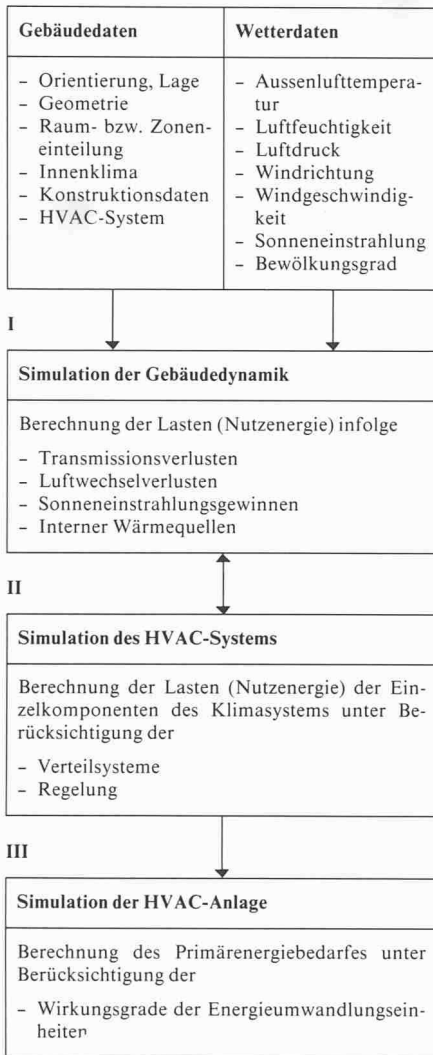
| Gebäudedaten | Wetterdaten |
|---|---|
| – Orientierung, Lage<br>– Geometrie<br>– Raum- bzw. Zoneneinteilung<br>– Innenklima<br>– Konstruktionsdaten<br>– HVAC-System | – Aussenlufttemperatur<br>– Luftfeuchtigkeit<br>– Luftdruck<br>– Windrichtung<br>– Windgeschwindigkeit<br>– Sonneneinstrahlung<br>– Bewölkungsgrad |

I

Simulation der Gebäudedynamik

Berechnung der Lasten (Nutzenergie) infolge

– Transmissionsverlusten
– Luftwechselverlusten
– Sonneneinstrahlungsgewinnen
– Interner Wärmequellen

II

Simulation des HVAC-Systems

Berechnung der Lasten (Nutzenergie) der Einzelkomponenten des Klimasystems unter Berücksichtigung der

– Verteilsysteme
– Regelung

III

Simulation der HVAC-Anlage

Berechnung des Primärenergiebedarfes unter Berücksichtigung der

– Wirkungsgrade der Energieumwandlungseinheiten